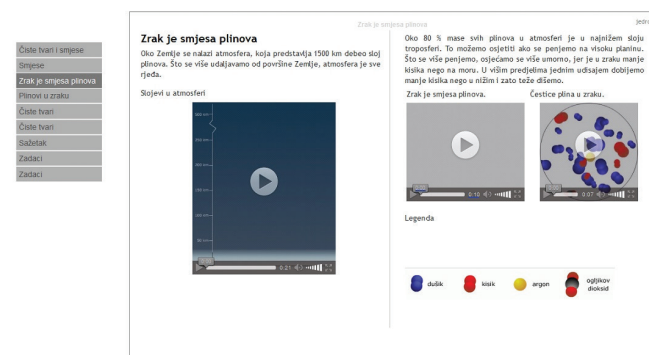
Zrak je smjesa plinova

jedr

Čiste tvari i smjese
Smjese
Zrak je smjesa plinova
Plinovi u zraku
Čiste tvari
Čiste tvari
Sažetak
Zadaci
Zadaci

Zrak je smjesa plinova

Oko Zemlje se nalazi atmosfera, koja predstavlja 1500 km debeo sloj plinova. Što se više udaljavamo od površine Zemlje, atmosfera je sve rjeđa.

Slojevi u atmosferi

0:21

Oko 80 % mase svih plinova u atmosferi je u najnižem sloju troposferi. To možemo osjetiti ako se penjemo na visoku planinu. Što se više penjemo, osjećamo se više umorno, jer je u zraku manje kisika nego na moru. U visim predjelima jednim udisajem dobijemo manje kisika nego u nižim i zato teže dišemo.

Zrak je smjesa plinova.

0:10

Čestice plina u zraku.

0:07

Legenda

dušik
kisik
argon
ogljikov dioksid